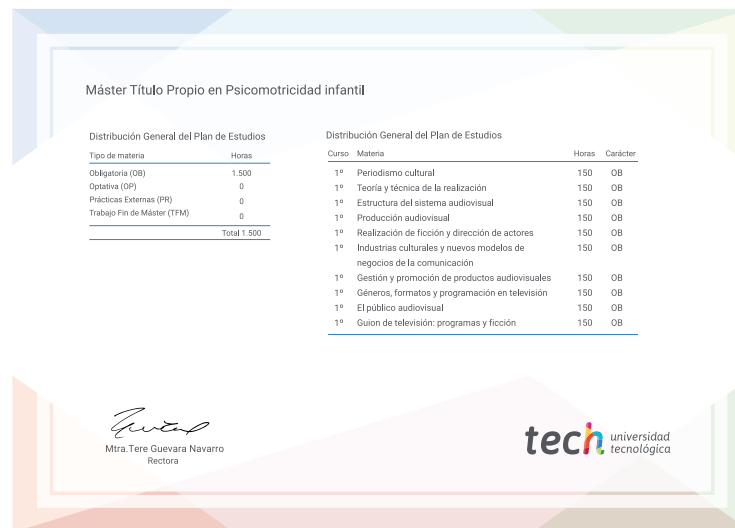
Máster Título Propio en Psicomotricidad infantil

Distribución General del Plan de Estudios

| Tipo de materia | Horas |
|---|---|
| Obligatoria (OB) | 1.500 |
| Optativa (OP) | 0 |
| Prácticas Externas (PR) | 0 |
| Trabajo Fin de Máster (TFM) | 0 |
| | Total 1.500 |

Distribución General del Plan de Estudios

| Curso | Materia | Horas | Carácter |
|---|---|---|---|
| 1º | Periodismo cultural | 150 | OB |
| 1º | Teoría y técnica de la realización | 150 | OB |
| 1º | Estructura del sistema audiovisual | 150 | OB |
| 1º | Producción audiovisual | 150 | OB |
| 1º | Realización de ficción y dirección de actores | 150 | OB |
| 1º | Industrias culturales y nuevos modelos de negocios de la comunicación | 150 | OB |
| 1º | Gestión y promoción de productos audiovisuales | 150 | OB |
| 1º | Géneros, formatos y programación en televisión | 150 | OB |
| 1º | El público audiovisual | 150 | OB |
| 1º | Guion de televisión: programas y ficción | 150 | OB |

Mtra.Tere Guevara Navarro
Rectora

tech universidad tecnológica